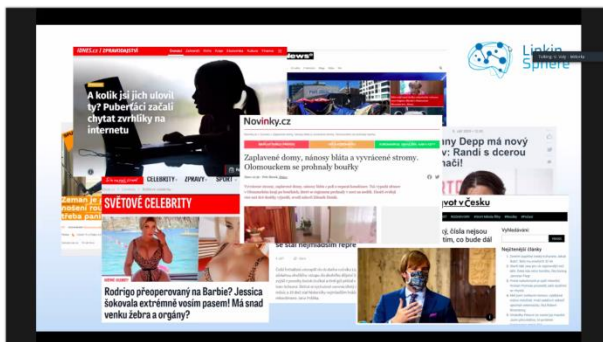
iDNES.cz / ZPRAVODAJSTVÍ

A kolik jsi jich ulovil ty? Puberťáci začali chytat zvrhlíky na internetu

Zaman je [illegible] třeba pann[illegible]

CELEBRITY ZPRÁVY

SVĚTOVÉ CELEBRITY

Rodrigo přeoperovaný na Barbie? Jessica Šokovala extrémně vosím pasem! Má snad venku žebra a orgány?

Novinky.cz

Zaplavené domy, nánosy bláta a vyvrácené stromy. Olomouckem se prohnaly bouřky

se stal nejmladším repre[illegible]

nny Depp má nový v: Randi s dcerou náčí!

život v Česku

čísla nejsou tím, co bude dál

Vyhledávání

Nejčtenější články

Linkin Sphere